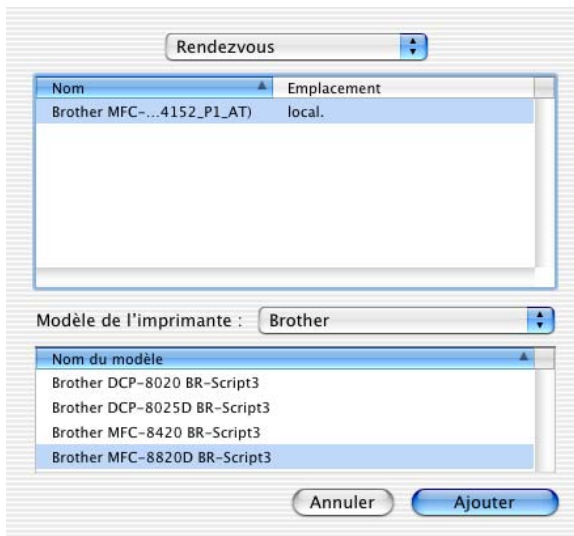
Rendezvous

| Nom | Emplacement |
|---|---|
| Brother MFC-...4152_P1_AT) | local. |

Modèle de l'imprimante : Brother

| Nom du modèle |
|---|
| Brother DCP-8020 BR-Script3 |
| Brother DCP-8025D BR-Script3 |
| Brother MFC-8420 BR-Script3 |
| Brother MFC-8820D BR-Script3 |

Annuler
Ajouter